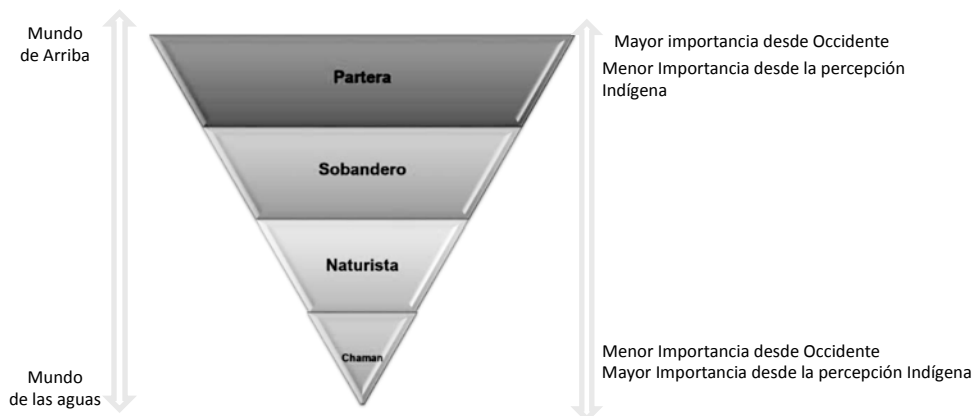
Mundo
de Arriba

Partera

Sobandero

Naturista

Chaman

Mundo
de las aguas

Mayor importancia desde Occidente
Menor Importancia desde la percepción Indígena

Menor Importancia desde Occidente
Mayor Importancia desde la percepción Indígena